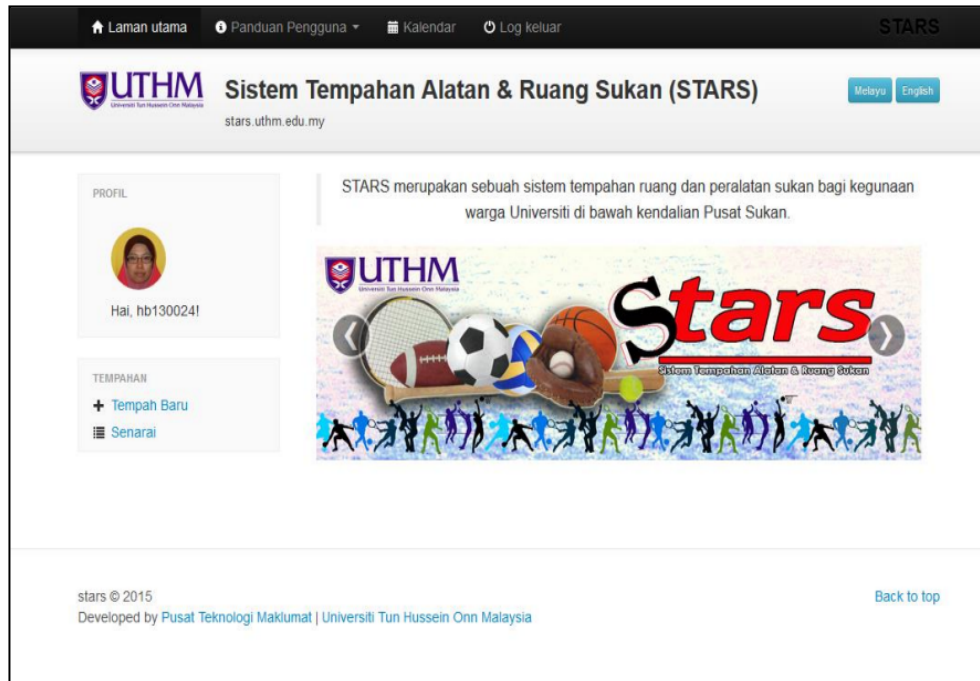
Laman utama  Panduan Pengguna  Kalendar  Log keluar  STARS

UTHM Universiti Tun Hussein Onn Malaysia

Sistem Tempahan Alatan & Ruang Sukan (STARS)

stars.uthm.edu.my

Melayu English

PROFIL

Hai, hb130024!

TEMPAHAN

+ Tempah Baru

Senarai

STARS merupakan sebuah sistem tempahan ruang dan peralatan sukan bagi kegunaan warga Universiti di bawah kendalian Pusat Sukan.

UTHM Universiti Tun Hussein Onn Malaysia

Stars

Sistem Tempahan Alatan & Ruang Sukan

stars © 2015

Developed by Pusat Teknologi Maklumat | Universiti Tun Hussein Onn Malaysia

Back to top